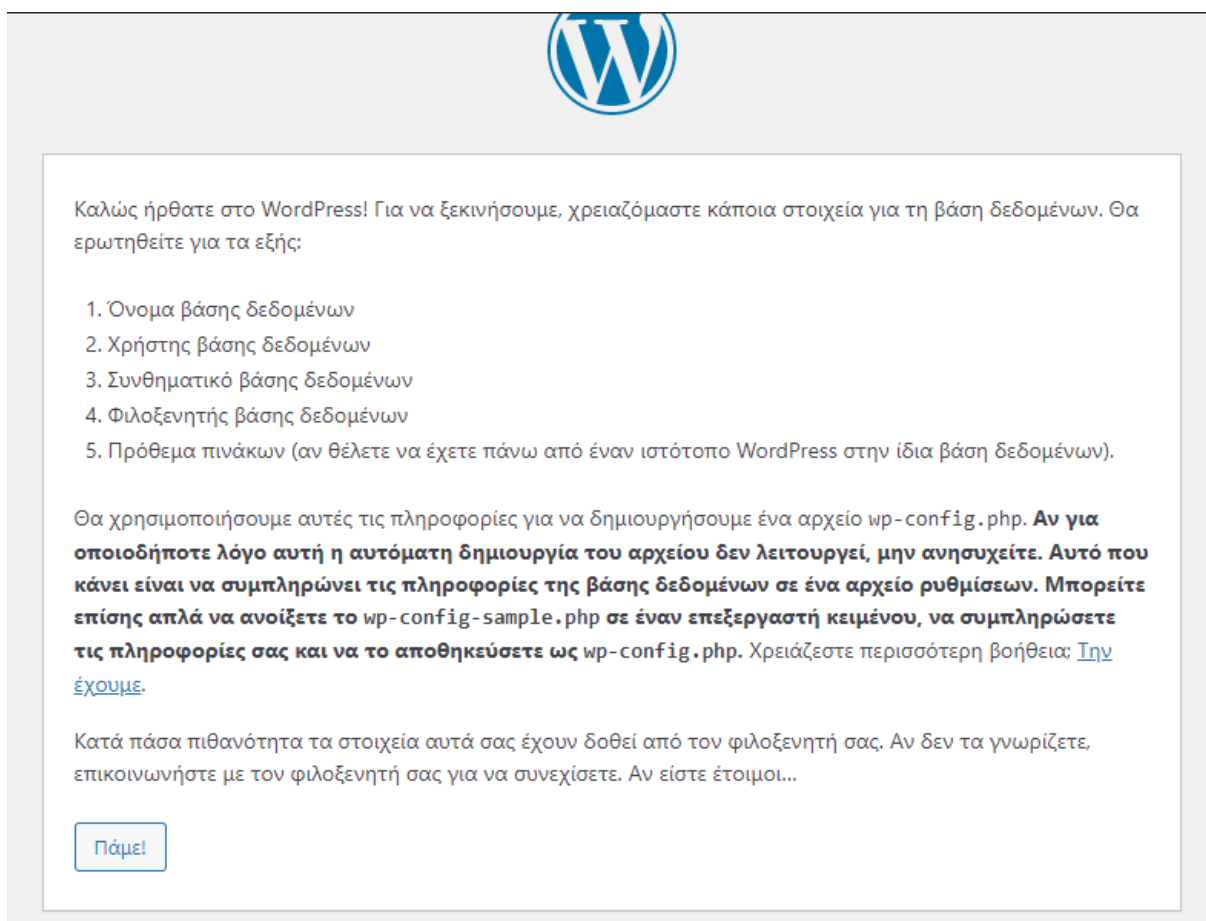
Καλώς ήρθατε στο WordPress! Για να ξεκινήσουμε, χρειαζόμαστε κάποια στοιχεία για τη βάση δεδομένων. Θα ερωτηθείτε για τα εξής:

1. Όνομα βάσης δεδομένων
2. Χρήστης βάσης δεδομένων
3. Συνθηματικό βάσης δεδομένων
4. Φιλοξενητής βάσης δεδομένων
5. Πρόθεμα πινάκων (αν θέλετε να έχετε πάνω από έναν ιστότοπο WordPress στην ίδια βάση δεδομένων).

Θα χρησιμοποιήσουμε αυτές τις πληροφορίες για να δημιουργήσουμε ένα αρχείο wp-config.php. **Αν για οποιοδήποτε λόγο αυτή η αυτόματη δημιουργία του αρχείου δεν λειτουργεί, μην ανησυχείτε. Αυτό που κάνει είναι να συμπληρώνει τις πληροφορίες της βάσης δεδομένων σε ένα αρχείο ρυθμίσεων. Μπορείτε επίσης απλά να ανοίξετε το wp-config-sample.php σε έναν επεξεργαστή κειμένου, να συμπληρώσετε τις πληροφορίες σας και να το αποθηκεύσετε ως wp-config.php.** Χρειάζεστε περισσότερη βοήθεια; Την έχουμε.

Κατά πάσα πιθανότητα τα στοιχεία αυτά σας έχουν δοθεί από τον φιλοξενητή σας. Αν δεν τα γνωρίζετε, επικοινωνήστε με τον φιλοξενητή σας για να συνεχίσετε. Αν είστε έτοιμοι…

Πάμε!